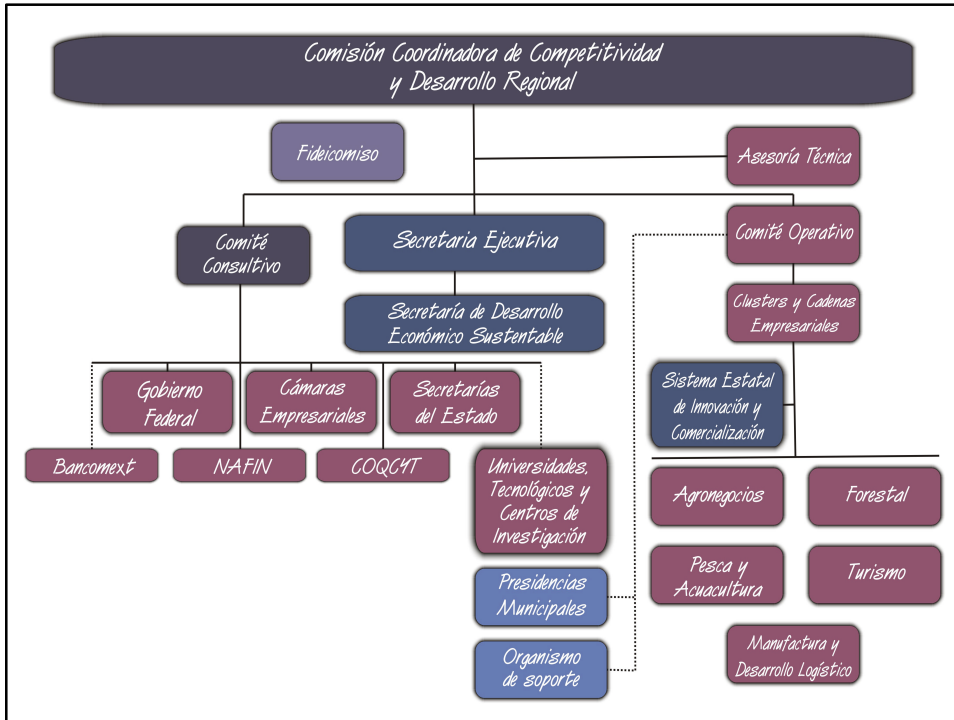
Comisión Coordinadora de Competitividad y Desarrollo Regional

Fideicomiso

Asesoría Técnica

Comité Consultivo

Secretaria Ejecutiva

Comité Operativo

Secretaría de Desarrollo Económico Sustentable

Clusters y Cadenas Empresariales

Gobierno Federal

Cámaras Empresariales

Secretarías del Estado

Sistema Estatal de Innovación y Comercialización

Bancomext

NAFIN

COQCYT

Universidades, Tecnológicos y Centros de Investigación

Agronegocios

Forestal

Presidencias Municipales

Pesca y Acuacultura

Turismo

Organismo de soporte

Manufactura y Desarrollo Logístico